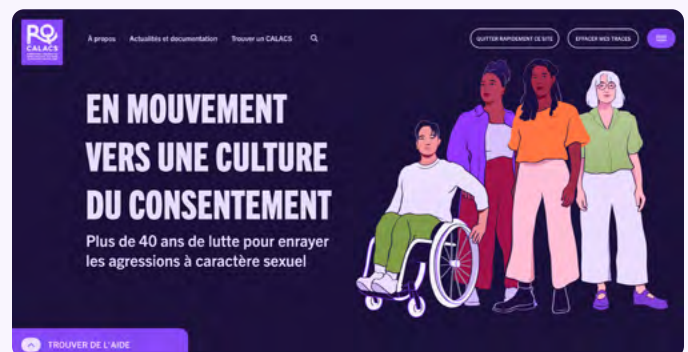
RQ CALACS

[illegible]

À propos Actualités et documentation Trouver un CALACS

QUITTER RAPIDEMENT CE SITE EFFACER MES TRACES

EN MOUVEMENT VERS UNE CULTURE DU CONSENTEMENT

Plus de 40 ans de lutte pour enrayer les agressions à caractère sexuel

TROUVER DE L'AIDE